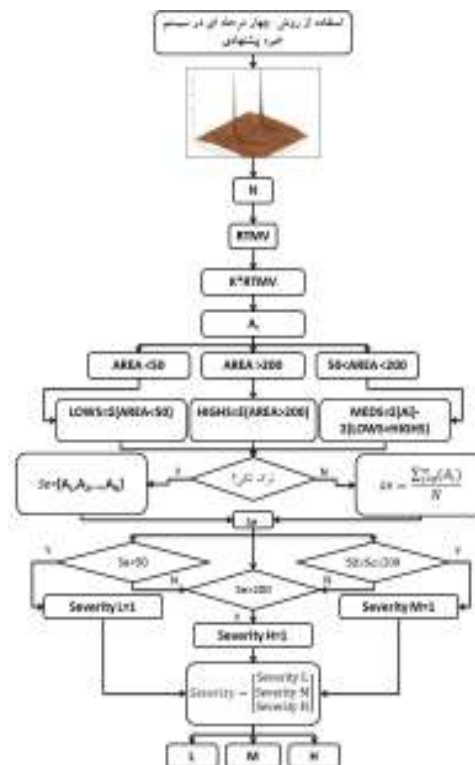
استفاده از روش چهار درجه ای در سیستم خبره پیشنهادی

N

RTMV

K*RTMV

$A_i$

AREA <50

AREA >200

50<AREA<200

LOWS=Σ(AREA<50)

HIGHS=Σ(AREA>200)

MEDS=Σ(A)-Σ(LOWS+HIGHS)

Y

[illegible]

N

$Se=[A_1,A_2,...,A_n]$

$Se=\frac{\sum_{i=1}^{n}(A_i)}{N}$

Se

Y

Se<50

N

Se>200

N

50<Se<200

Y

Y

Severity L=1

Severity H=1

Severity M=1

$Severity=\begin{bmatrix} Severity\ L \\ Severity\ M \\ Severity\ H \end{bmatrix}$

L

M

H